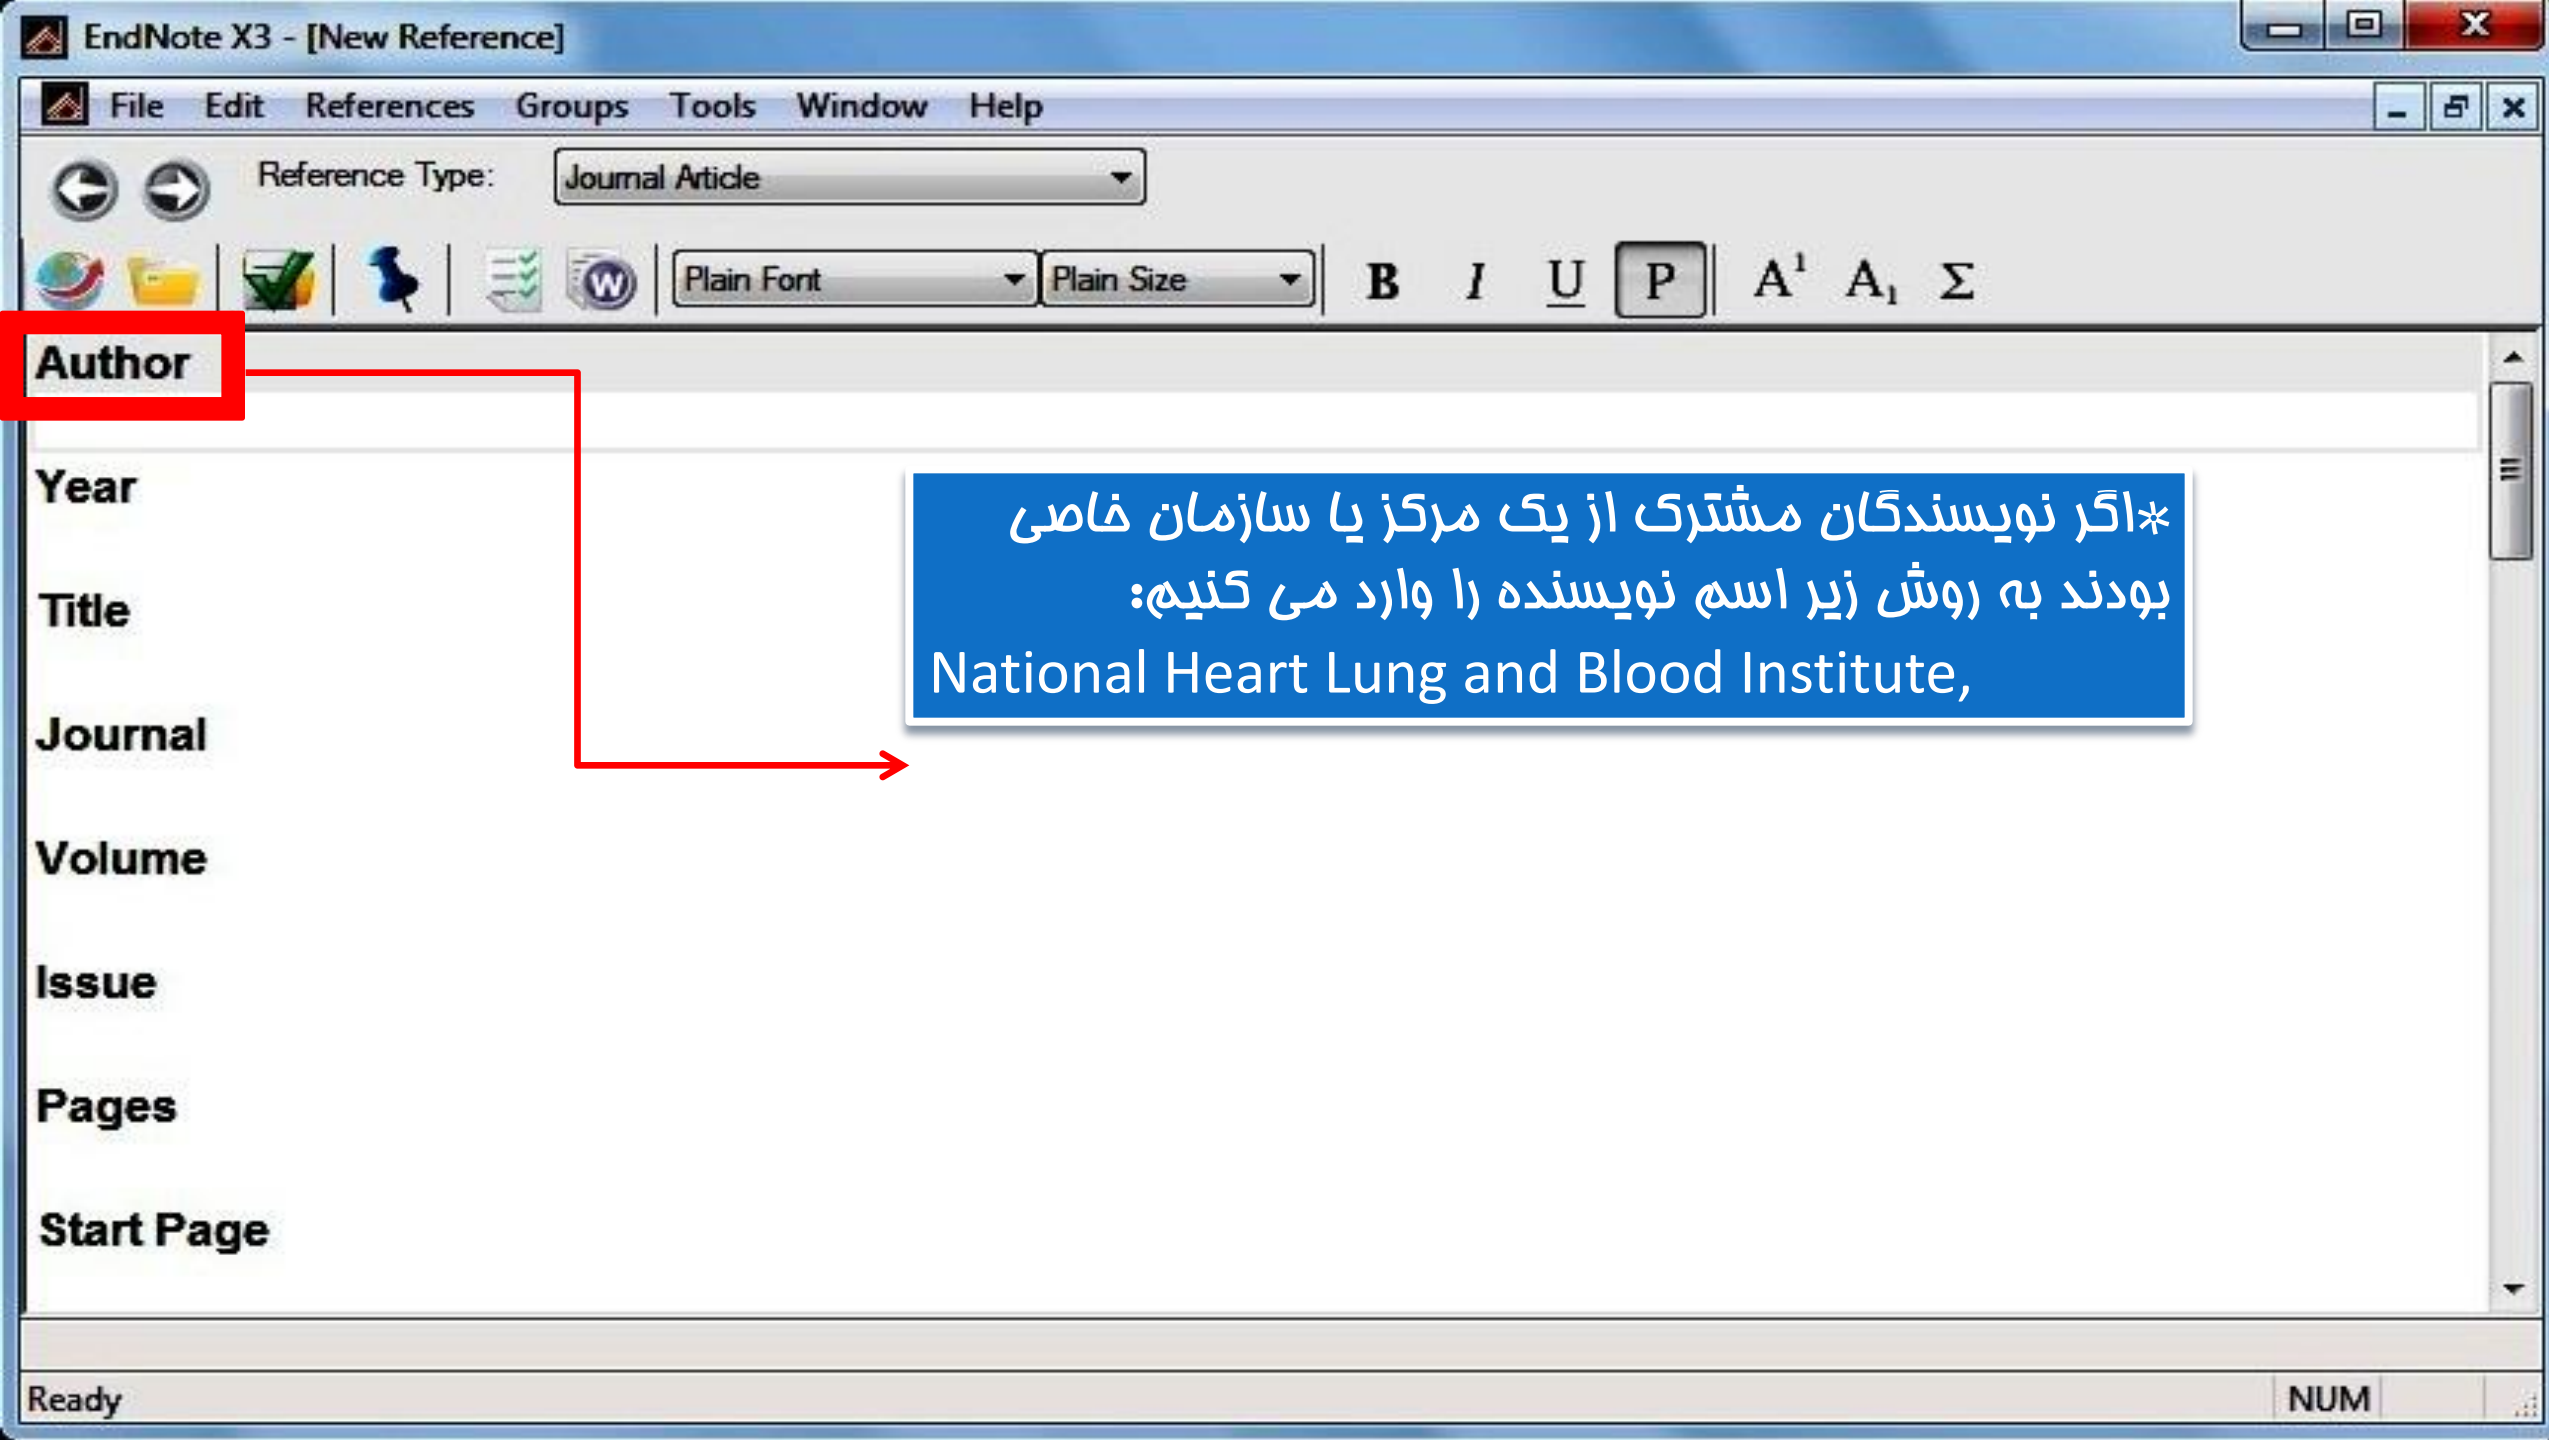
EndNote X3 - [New Reference]

File Edit References Groups Tools Window Help

Reference Type: Journal Article

Plain Font Plain Size B I U P $A^1$ $A_1$ Σ

Author

Year

Title

Journal

Volume

Issue

Pages

Start Page

*اگر نویسندگان مشترک از یک مرکز یا سازمان خاصی بودند به روش زیر اسم نویسنده را وارد می کنیم:
National Heart Lung and Blood Institute,

Ready NUM